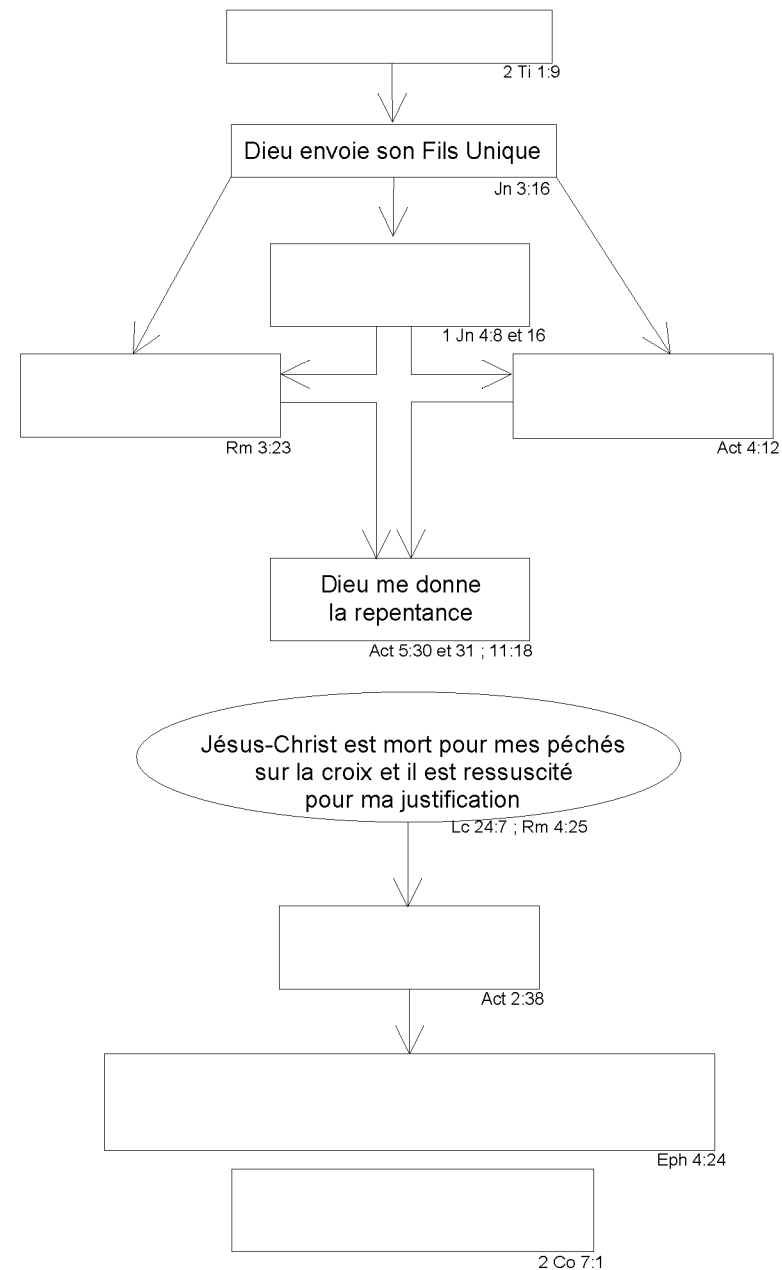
2 Ti 1:9

Dieu envoie son Fils Unique

Jn 3:16

1 Jn 4:8 et 16

Rm 3:23

Act 4:12

Dieu me donne la repentance

Act 5:30 et 31 ; 11:18

Jésus-Christ est mort pour mes péchés sur la croix et il est ressuscité pour ma justification

Lc 24:7 ; Rm 4:25

Act 2:38

Eph 4:24

2 Co 7:1